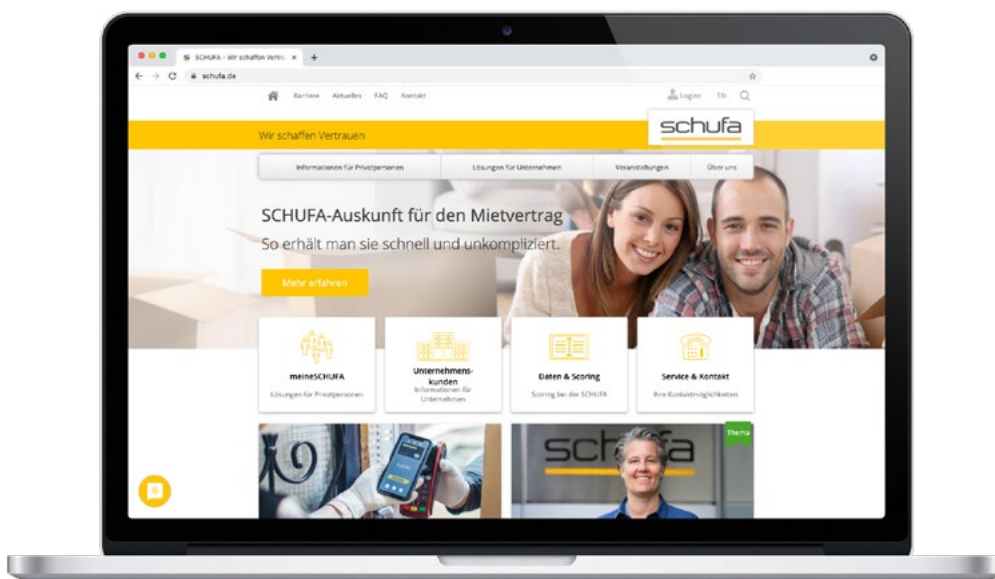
S SCHUFA - Wir schaffen Vertra ×  +

schufa.de

Karriere Aktuelles FAQ Kontakt

Login EN

Wir schaffen Vertrauen

schufa

Informationen für Privatpersonen | Lösungen für Unternehmen | Veranstaltungen | Über uns

SCHUFA-Auskunft für den Mietvertrag

So erhält man sie schnell und unkompliziert.

Mehr erfahren

meineSCHUFA
Lösungen für Privatpersonen

Unternehmenskunden
Informationen für Unternehmen

Daten & Scoring
Scoring bei der SCHUFA

Service & Kontakt
Ihre Kontaktmöglichkeiten

Thema

schufa